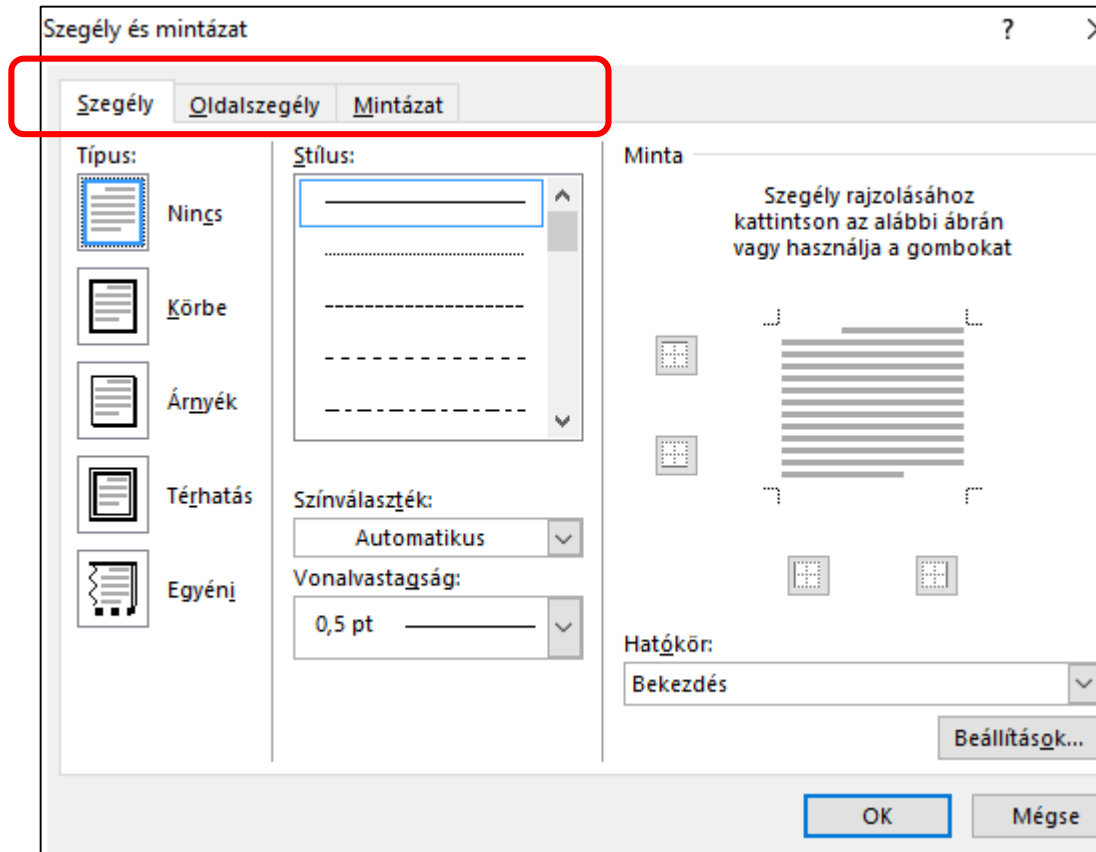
Szegély és mintázat

?

Szegély

Oldalszegély

Mintázat

Típus:

Nincs

Körbe

Árnyék

Térhatás

Egyéni

Stílus:

Színválaszték:

Automatikus

Vonalvastagság:

0,5 pt

Minta

Szegély rajzolásához kattintson az alábbi ábrán vagy használja a gombokat

Hatókör:

Bekezdés

Beállítások...

OK

Mégse